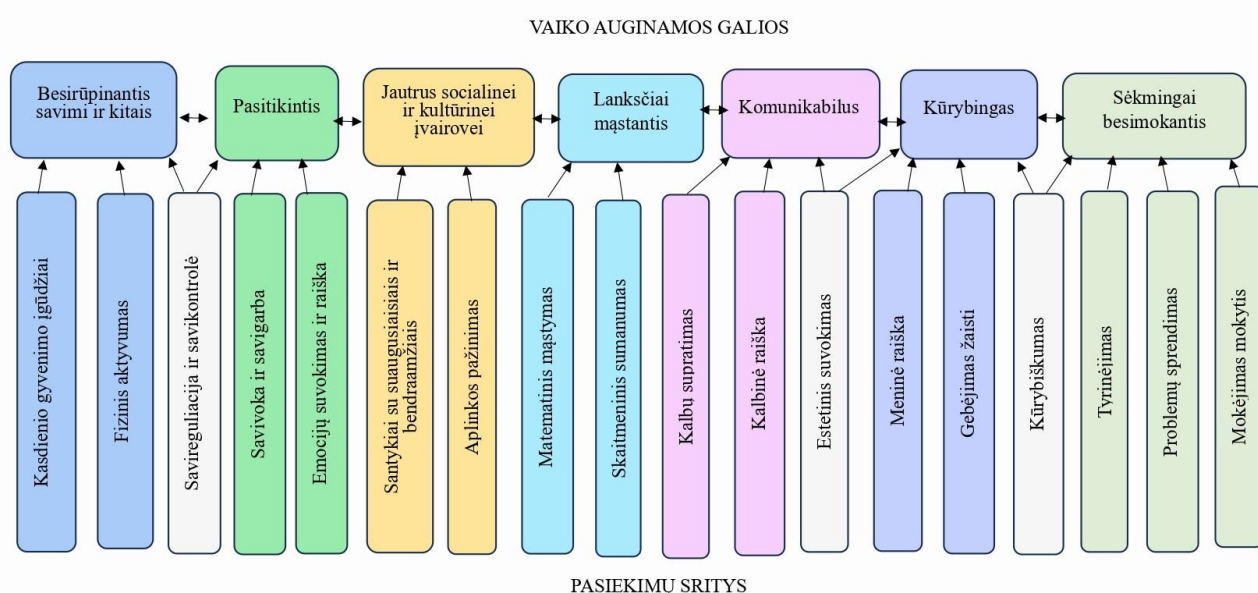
VAIKO AUGINAMOS GALIOS

Besirūpinantis savimi ir kitais

Pasitikintis

Jautrus socialinei ir kultūrinei įvairovei

Lanksčiai mąstantis

Komunikabilus

Kūrybingas

Sėkmingai besimokantis

Kasdienio gyvenimo įgūdžiai

Fizinis aktyvumas

Savireguliacija ir savikontrolė

Savivoka ir savigarba

Emocijų suvokimas ir raiška

Santykiai su suaugusiaisiais ir bendraamžiais

Aplinkos pažinimas

Matematinis mąstymas

Skaitmeninis sumanumas

Kalbų supratimas

Kalbinė raiška

Estetinis suvokimas

Meninė raiška

Gebėjimas žaisti

Kūrybiškumas

Tyrinėjimas

Problemų sprendimas

Mokėjimas mokytis

PASIEKIMU SRITYS